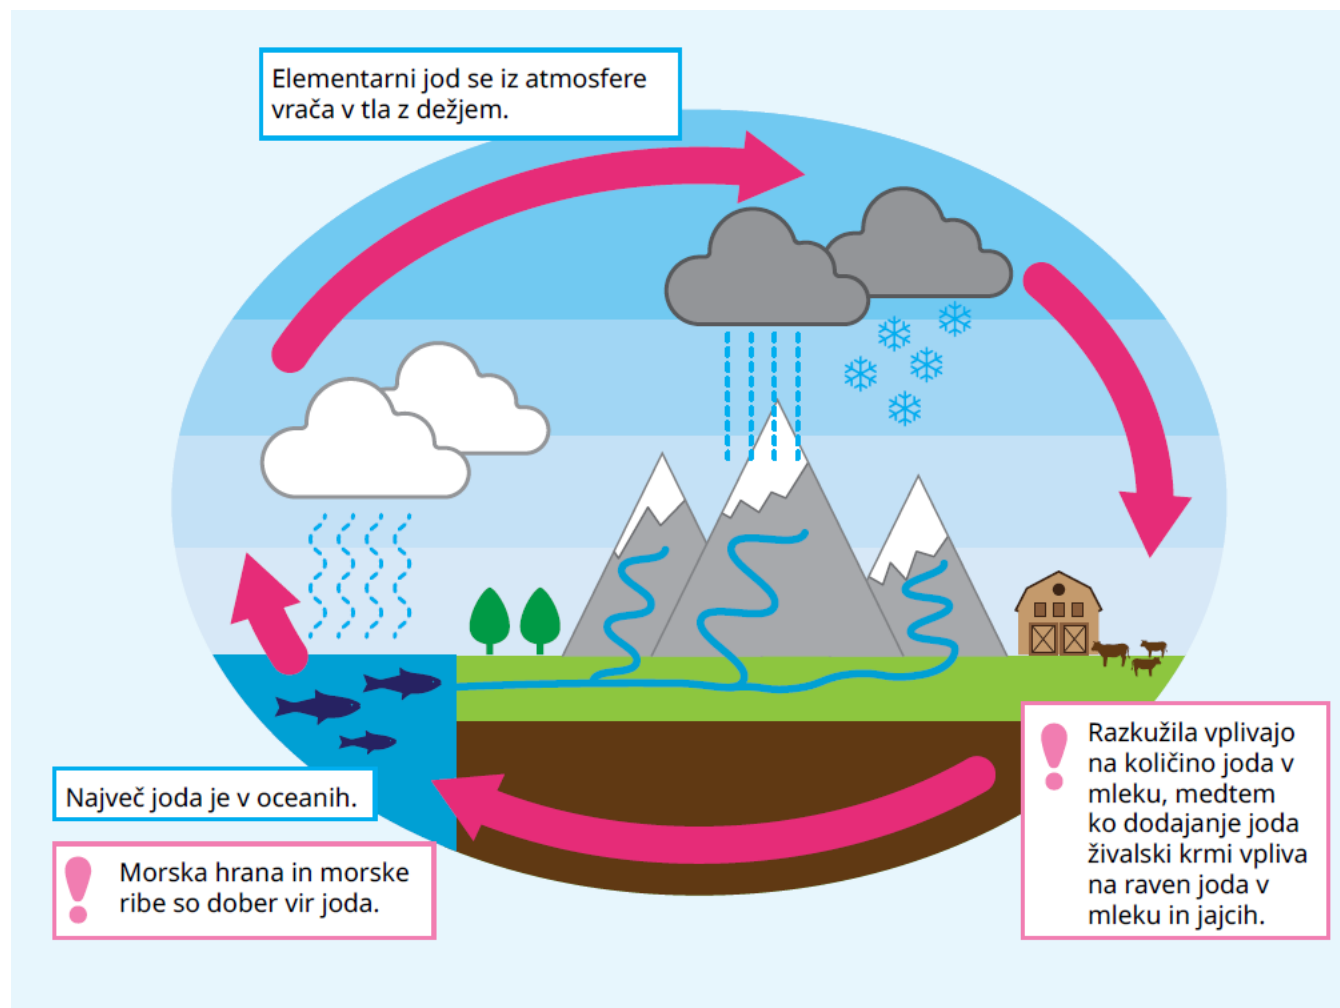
Elementarni jod se iz atmosfere vrača v tla z dežjem.

Največ joda je v oceanih.

Morska hrana in morske ribe so dober vir joda.

Razkužila vplivajo na količino joda v mleku, medtem ko dodajanje joda živalski krmi vpliva na raven joda v mleku in jajcih.